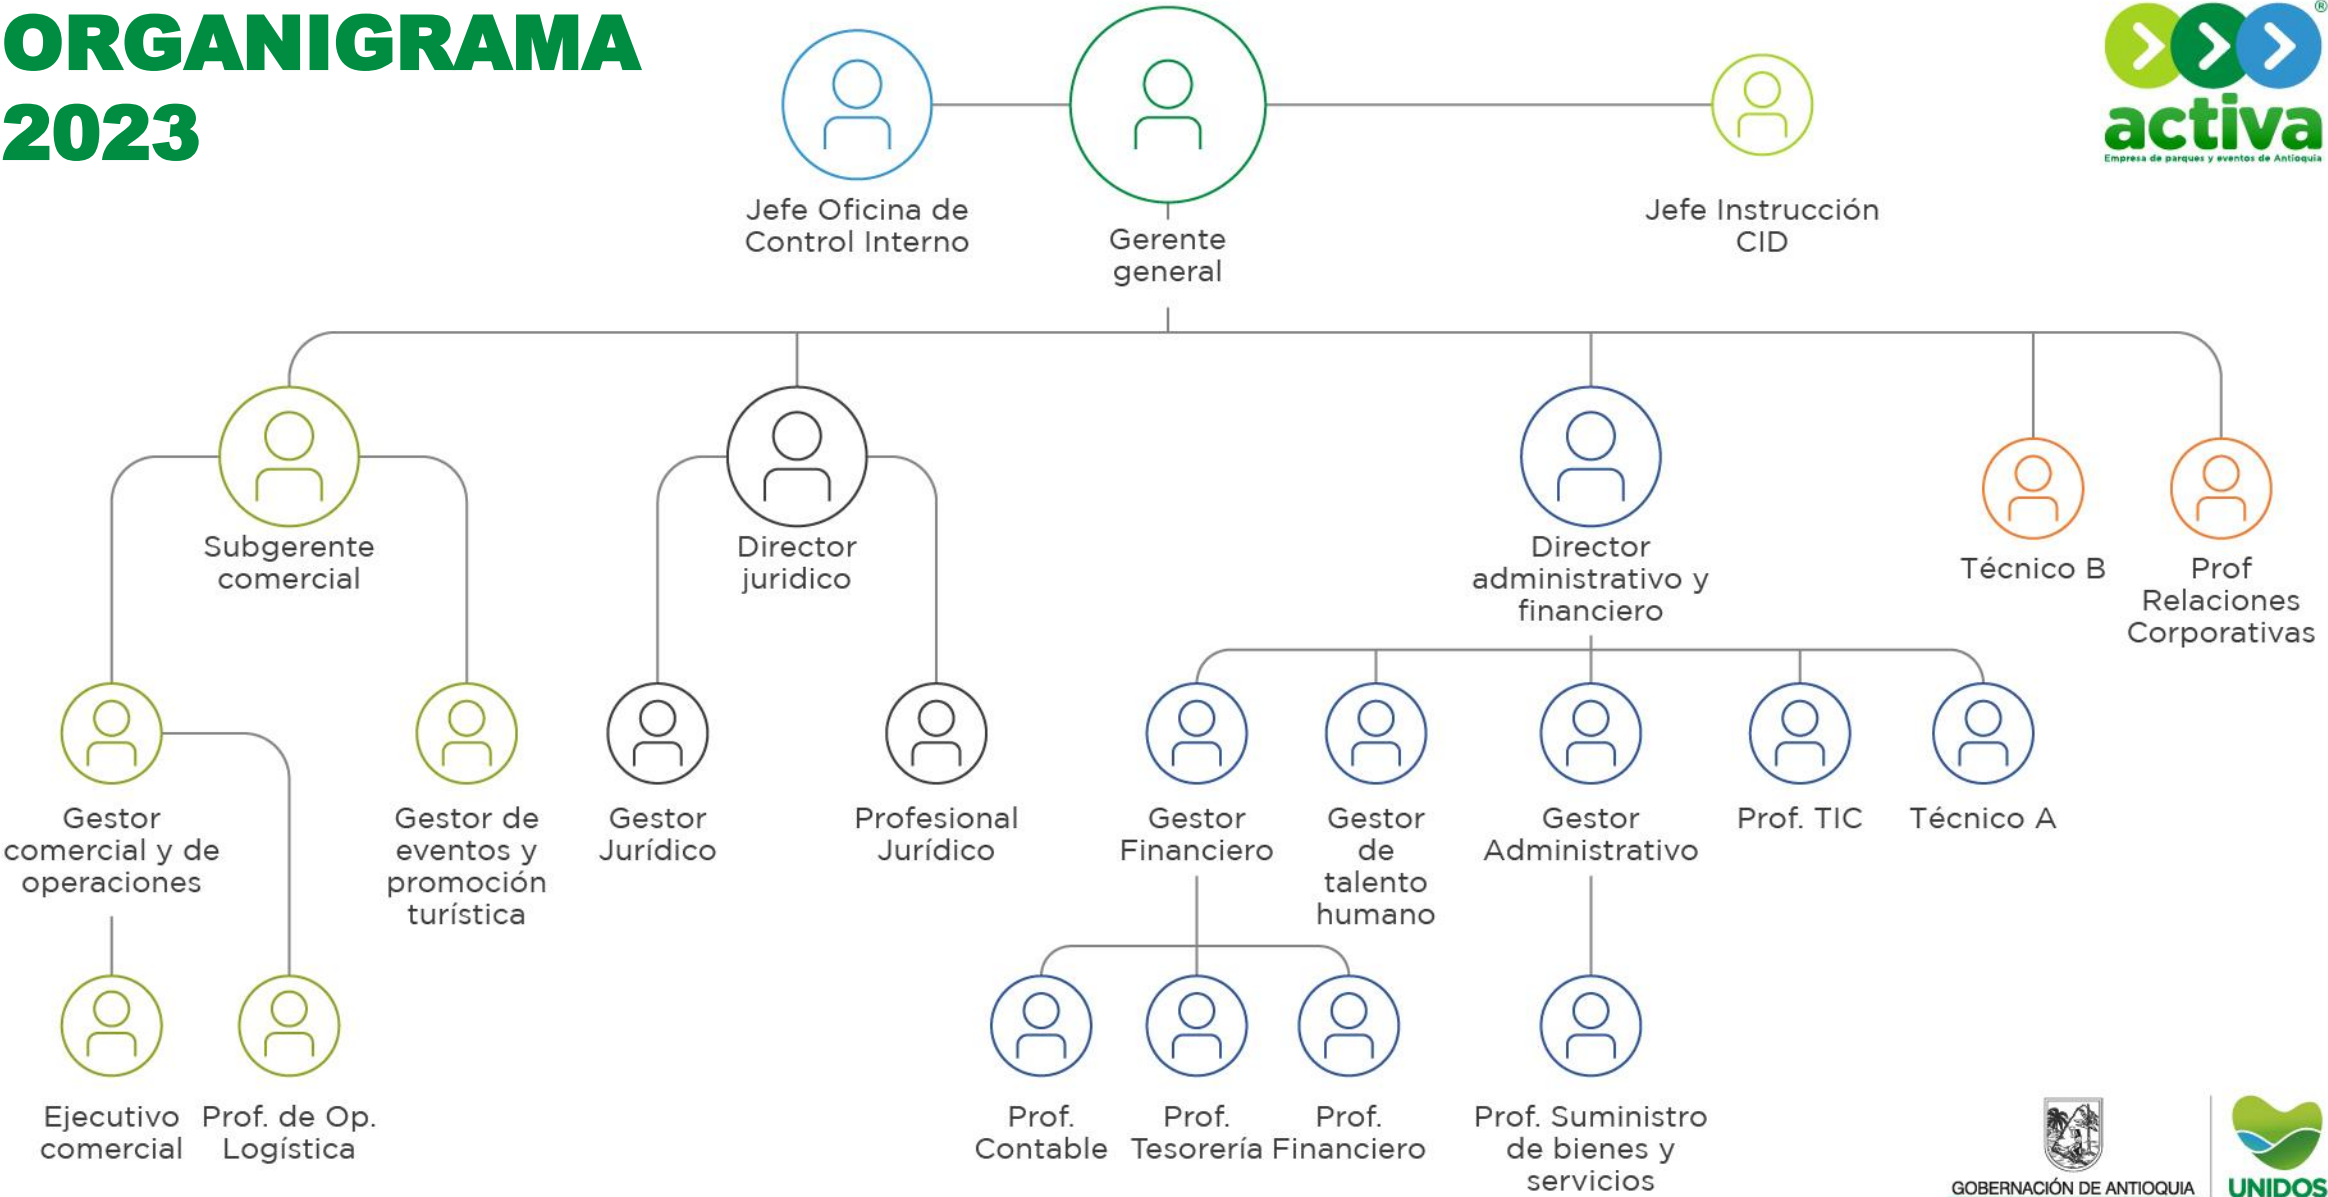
ORGANIGRAMA 2023

activa
Empresa de parques y eventos de Antioquia

Jefe Oficina de Control Interno

Gerente general

Jefe Instrucción CID

Subgerente comercial

Director juridico

Director administrativo y financiero

Técnico B

Prof Relaciones Corporativas

Gestor comercial y de operaciones

Gestor de eventos y promoción turística

Gestor Jurídico

Profesional Jurídico

Gestor Financiero

Gestor de talento humano

Gestor Administrativo

Prof. TIC

Técnico A

Ejecutivo comercial

Prof. de Op. Logística

Prof. Contable

Prof. Tesorería

Prof. Financiero

Prof. Suministro de bienes y servicios

GOBERNACIÓN DE ANTIOQUIA

UNIDOS